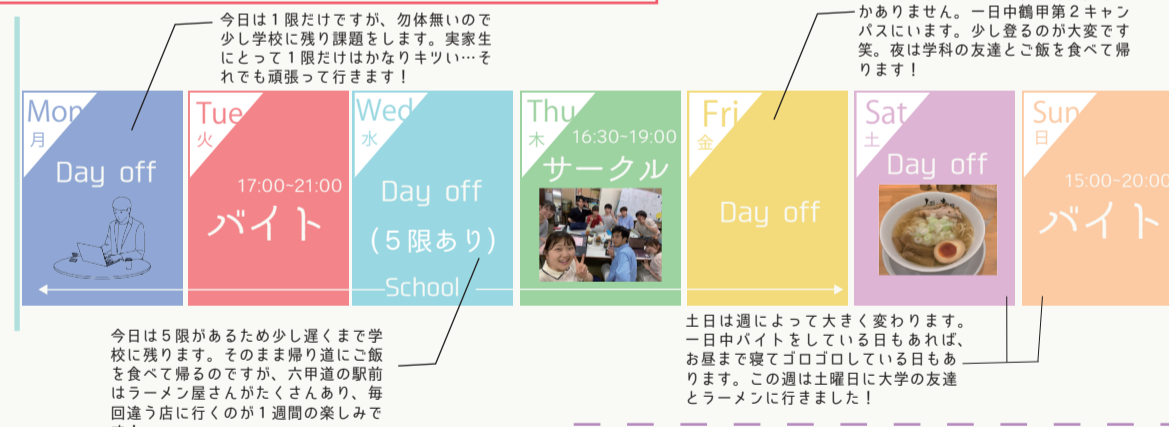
今日は１限だけですが、勿体無いので少し学校に残り課題をします。実家生にとって１限だけはかなりキツい…それでも頑張って行きます！

かありません。一日中鶴甲第２キャンパスにいます。少し登るのが大変です笑。夜は学科の友達とご飯を食べて帰ります！

Mon
月
Day off

Tue
火
17:00~21:00
バイト

Wed
水
Day off
（５限あり）

Thu
木
16:30~19:00
サークル

Fri
金
Day off

Sat
土
Day off

Sun
日
15:00~20:00
バイト

School

今日は５限があるため少し遅くまで学校に残ります。そのまま帰り道にご飯を食べて帰るのですが、六甲道の駅前はラーメン屋さんがたくさんあり、毎回違う店に行くのが１週間の楽しみで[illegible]

土日は週によって大きく変わります。一日中バイトをしている日もあれば、お昼まで寝てゴロゴロしている日もあります。この週は土曜日に大学の友達とラーメンに行きました！